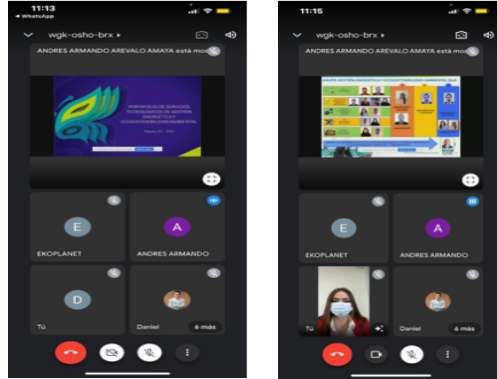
11:13
◂ WhatsApp
wgk-osho-brx ▸
ANDRES ARMANDO AREVALO AMAYA está mos
PORTAFOLIO DE SERVICIOS TECNOLÓGICOS DE GESTIÓN ENERGÉTICA Y ECOEFICIENCIA AMBIENTAL
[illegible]
E
EKOPLANET
A
ANDRES ARMANDO
D
Tú
Daniel
6 más

11:15
wgk-osho-brx ▸
ANDRES ARMANDO AREVALO AMAYA está mos
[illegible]
E
EKOPLANET
A
ANDRES ARMANDO
Tú
Daniel
6 más